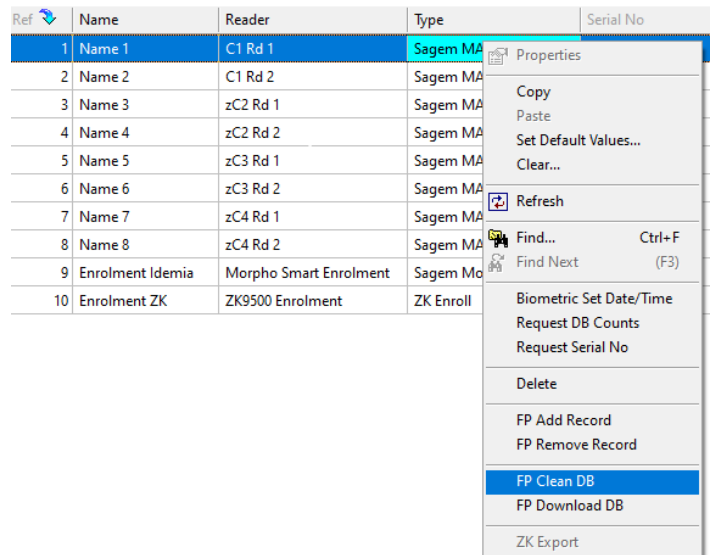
| Ref | Name | Reader | Type | Serial No |
|---|---|---|---|---|
| 1 | Name 1 | C1 Rd 1 | Sagem MA | |
| 2 | Name 2 | C1 Rd 2 | Sagem MA | |
| 3 | Name 3 | zC2 Rd 1 | Sagem MA | |
| 4 | Name 4 | zC2 Rd 2 | Sagem MA | |
| 5 | Name 5 | zC3 Rd 1 | Sagem MA | |
| 6 | Name 6 | zC3 Rd 2 | Sagem MA | |
| 7 | Name 7 | zC4 Rd 1 | Sagem MA | |
| 8 | Name 8 | zC4 Rd 2 | Sagem MA | |
| 9 | Enrolment Idemia | Morpho Smart Enrolment | Sagem Mo | |
| 10 | Enrolment ZK | ZK9500 Enrolment | ZK Enroll | |

Properties
Copy
Paste
Set Default Values...
Clear...
Refresh
Find... Ctrl+F
Find Next (F3)
Biometric Set Date/Time
Request DB Counts
Request Serial No
Delete
FP Add Record
FP Remove Record
FP Clean DB
FP Download DB
ZK Export